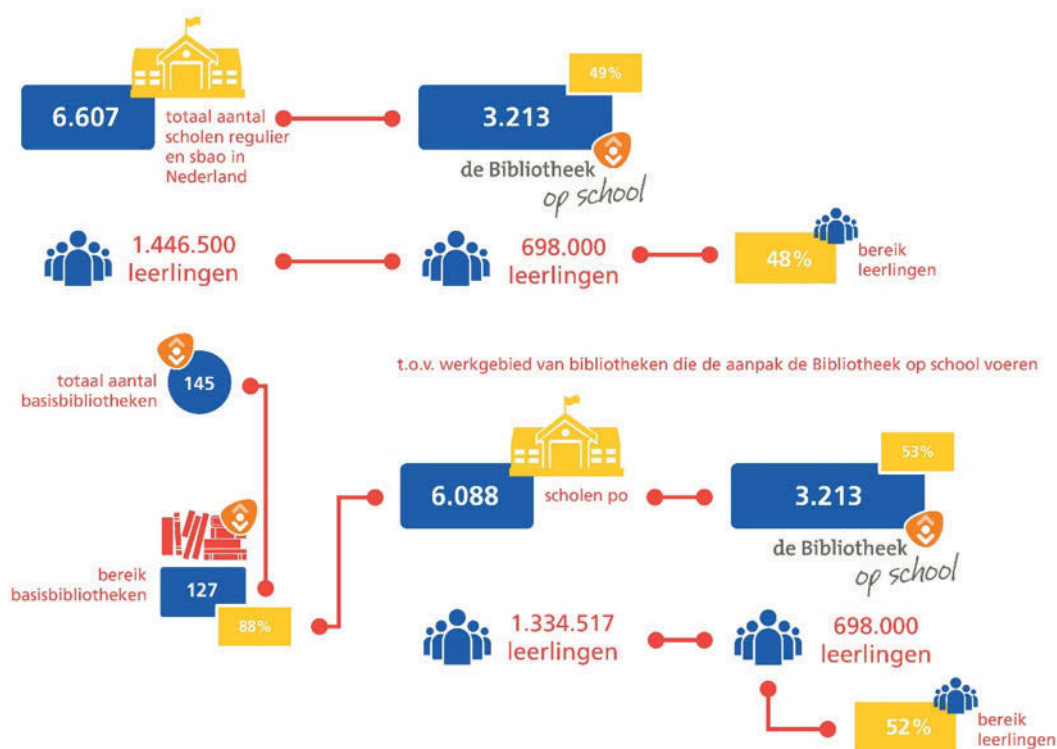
6.607

totaal aantal scholen regulier en sbao in Nederland

49%

3.213

de Bibliotheek op school

1.446.500 leerlingen

698.000 leerlingen

48%

bereik leerlingen

totaal aantal basisbibliotheken

145

t.o.v. werkgebied van bibliotheken die de aanpak de Bibliotheek op school voeren

6.088

scholen po

53%

3.213

de Bibliotheek op school

bereik basisbibliotheken

127

88%

1.334.517 leerlingen

698.000 leerlingen

52%

bereik leerlingen